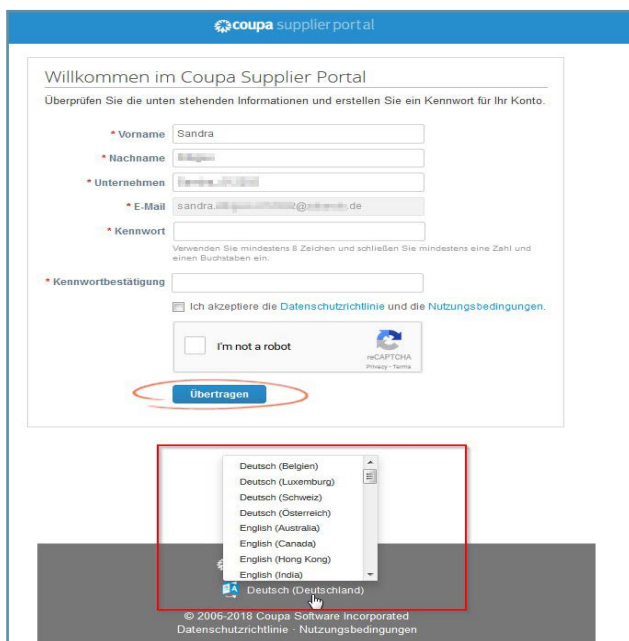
coupa supplier portal

Willkommen im Coupa Supplier Portal

Überprüfen Sie die unten stehenden Informationen und erstellen Sie ein Kennwort für Ihr Konto.

* Vorname Sandra

* Nachname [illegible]

* Unternehmen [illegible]

* E-Mail sandra.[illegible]@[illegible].de

* Kennwort

Verwenden Sie mindestens 8 Zeichen und schließen Sie mindestens eine Zahl und einen Buchstaben ein.

* Kennwortbestätigung

Ich akzeptiere die Datenschutzrichtlinie und die Nutzungsbedingungen.

I'm not a robot

reCAPTCHA
Privacy - Terms

Übertragen

Deutsch (Belgien)
Deutsch (Luxemburg)
Deutsch (Schweiz)
Deutsch (Österreich)
English (Australia)
English (Canada)
English (Hong Kong)
English (India)

Deutsch (Deutschland)

© 2006-2018 Coupa Software Incorporated
Datenschutzrichtlinie · Nutzungsbedingungen